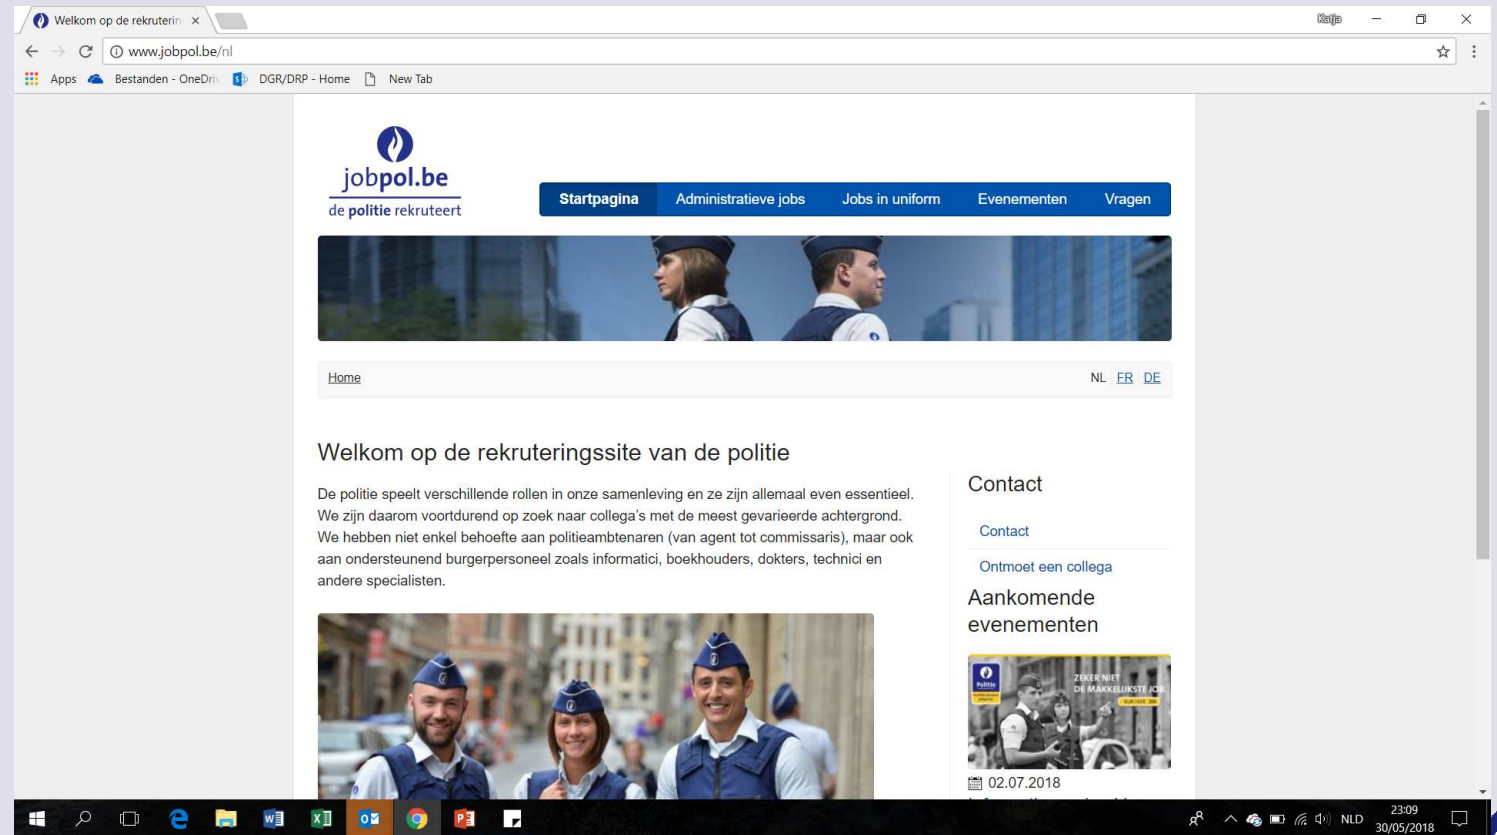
Welkom op de rekruterin ×

Katja

www.jobpol.be/nl

Apps Bestanden - OneDriv DGR/DRP - Home New Tab

jobpol.be
de politie rekruteert

Startpagina Administratieve jobs Jobs in uniform Evenementen Vragen

Home

NL FR DE

Welkom op de rekruteringssite van de politie

De politie speelt verschillende rollen in onze samenleving en ze zijn allemaal even essentieel. We zijn daarom voortdurend op zoek naar collega's met de meest gevarieerde achtergrond. We hebben niet enkel behoefte aan politieambtenaren (van agent tot commissaris), maar ook aan ondersteunend burgerpersoneel zoals informatici, boekhouders, dokters, technici en andere specialisten.

Contact

Contact

Ontmoet een collega

Aankomende evenementen

ZEKER NIET DE MAKKELIJKSTE JOB

02.07.2018

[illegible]

NLD 23:09 30/05/2018